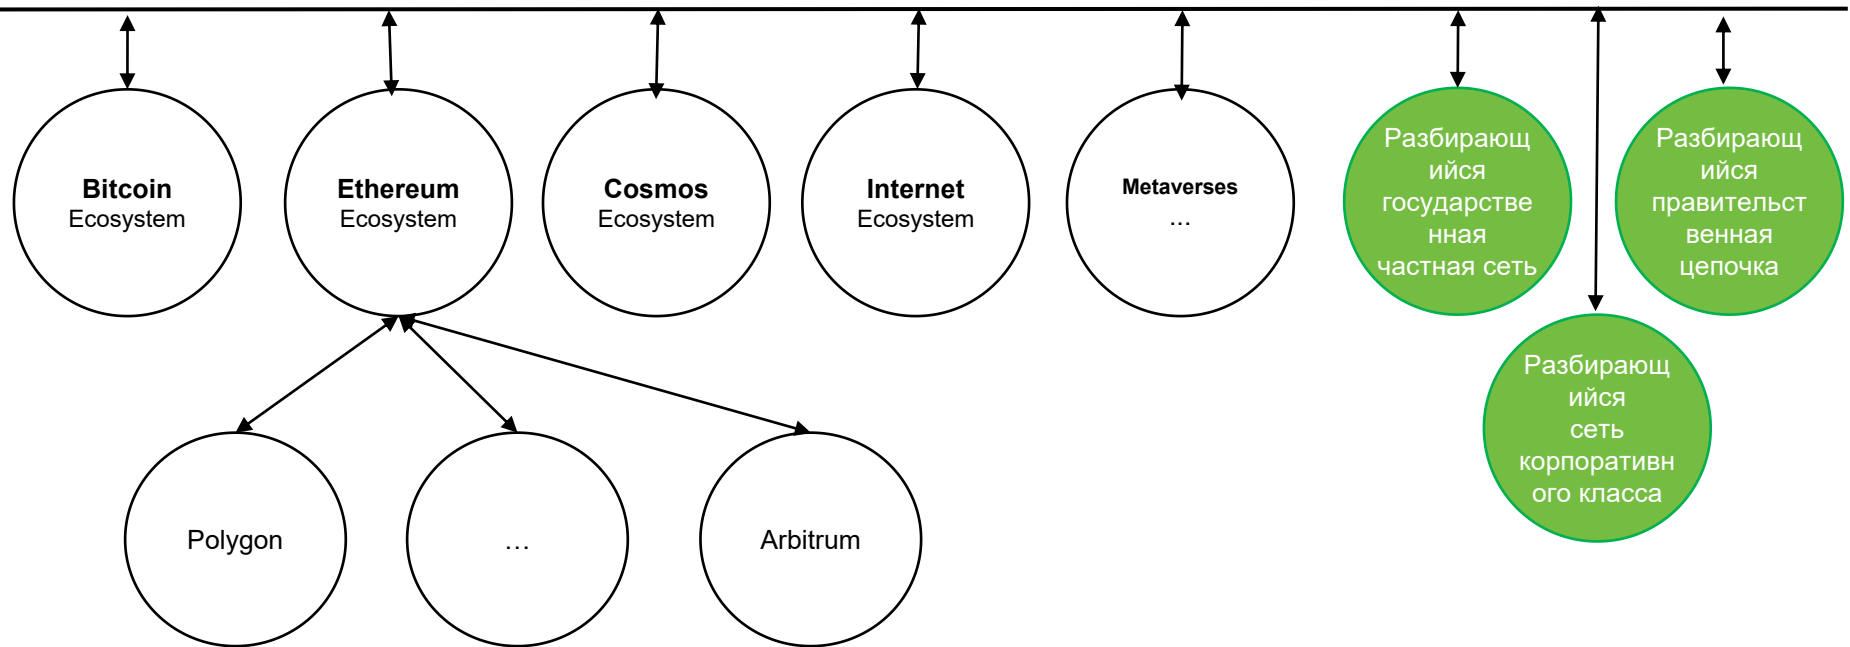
Bitcoin
Ecosystem

Ethereum
Ecosystem

Cosmos
Ecosystem

Internet
Ecosystem

Metaverses
…

Разбирающийся государственная частная сеть

Разбирающийся правительственная цепочка

Разбирающийся сеть корпоративного класса

Polygon

…

Arbitrum